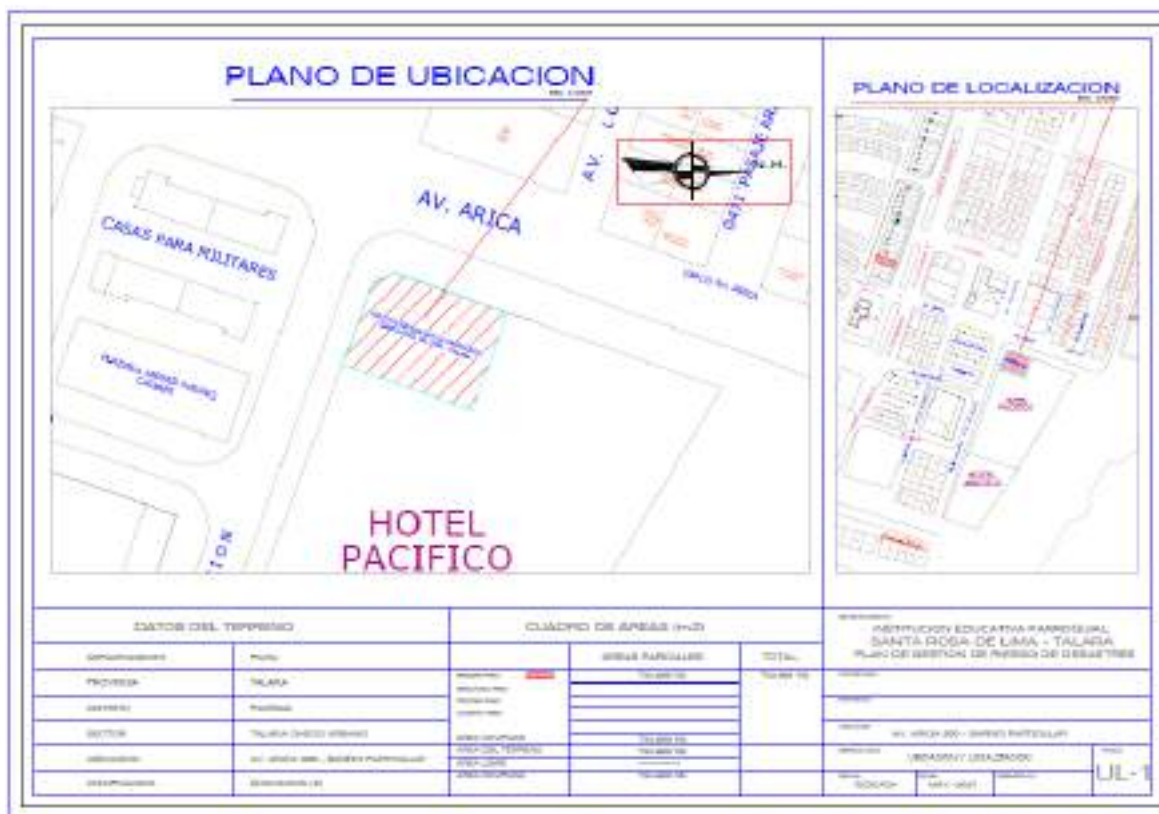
PLANO DE UBICACION

PLANO DE LOCALIZACION

AV. ARICA

CASAS PARA MILITARES

HOTEL PACIFICO

N.M.

DATOS DEL TERRENO

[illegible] | PIURA
PROVINCIA | TALARA
DISTRITO | PARIÑAS
SECTOR | TALARA CASCO URBANO
UBICACION | AV. ARICA 380 - BARRIO PARTICULAR
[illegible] | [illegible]

CUADRO DE AREAS (m2)

AREAS PARCIALES | TOTAL

INSTITUCION EDUCATIVA PARROQUIAL
SANTA ROSA DE LIMA - TALARA
PLAN DE GESTION DE RIESGO DE DESASTRES

AV. ARICA 380 - BARRIO PARTICULAR

UBICACION Y LOCALIZACION

UL-1